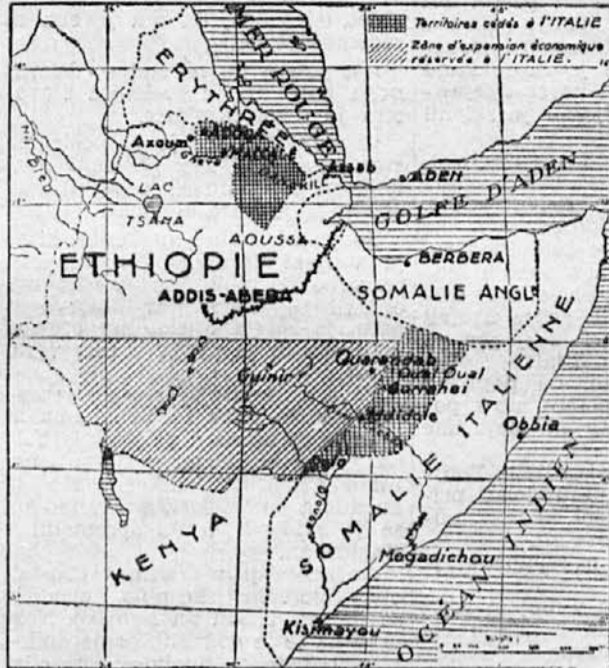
Territoires cédés à l'ITALIE
Zône d'expansion économique réservée à l'ITALIE.

MER ROUGE
ERYTHRÉE
Axoum
Adoua
Makallé
DANAKIL
Assab
ADEN
GOLFE D'ADEN
LAC TSANA
AOUSSA
ETHIOPIE
ADDIS-ABEBA
BERBERA
SOMALIE ANGL^{SE}
Guinir
Guerandab
Oual-Oual
Gorrahei
Maidole
Obbia
SOMALIE ITALIENNE
KENYA
Mogadichou
OCÉAN INDIEN
Kisimayou